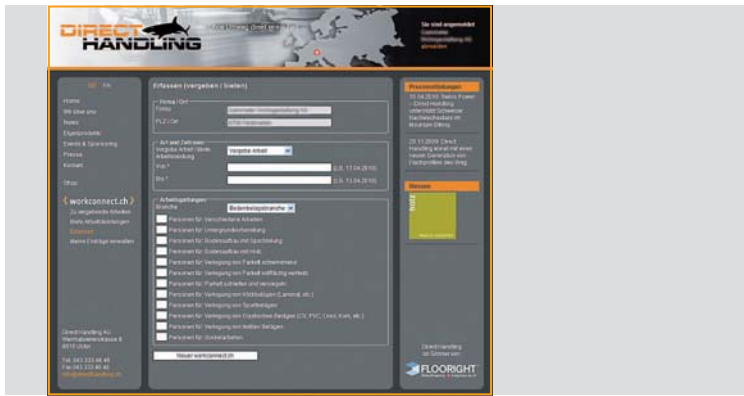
DIRECT HANDLING

Sie sind angemeldet
Gastmeister Wohngestaltung AG
abmelden

DE FR

Home
Wir über uns
News
Eigenprodukte
Events & Sponsoring
Presse
Kontakt

Shop

workconnect.ch
Zu vergebende Arbeiten
Biete Arbeitsleistungen
Erfassen
Meine Einträge verwalten

Direct Handling AG
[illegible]
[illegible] Uster

Tel. 043 333 46 46
Fax 043 333 46 46
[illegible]

Erfassen (vergeben / bieten)

Firma / Ort
Firma
PLZ / Ort

Art und Zeitraum
Vergebe Arbeit / Biete Arbeitsleistung
Vergebe Arbeit
Von *
(z.B. 13.04.2010)
Bis *
(z.B. 13.04.2010)

Arbeitsgattungen
Branche
Bodenbelagsbranche
Personen für: Verschiedene Arbeiten
Personen für: Untergrundvorbereitung
Personen für: Bodenaufbau mit Spachtelung
Personen für: Bodenaufbau mit Holz
Personen für: Verlegung von Parkett schwimmend
Personen für: Verlegung von Parkett vollflächig verklebt
Personen für: Parkett schleifen und versiegeln
Personen für: Verlegung von Klickbelägen (Laminat, etc.)
Personen für: Verlegung von Sportbelägen
Personen für: Verlegung von Elastischen Belägen (CV, PVC, Linol, Kork, etc.)
Personen für: Verlegung von textilen Belägen
Personen für: Sockelarbeiten

Neuer workconnect.ch

Pressemitteilungen
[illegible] Swiss Power – Direct Handling unterstützt Schweizer Nachwuchsstars im Mountain Biking
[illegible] Direct Handling leistet mit einer neuen Generation von Fachprofilen den Weg

Messen

Direct Handling ist Sponsor von:
FLOORIGHT